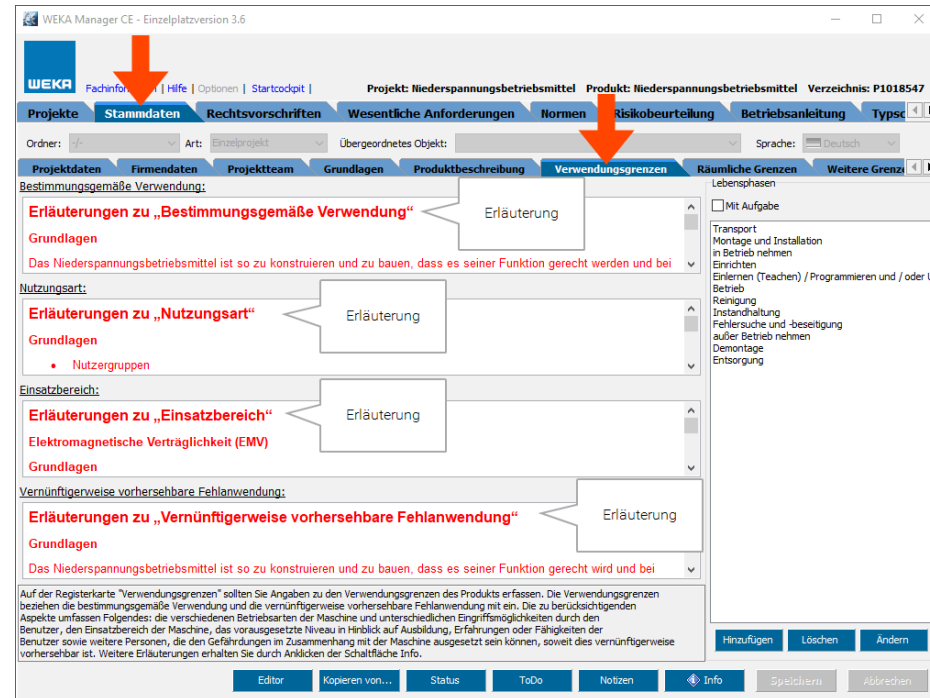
WEKA Manager CE - Einzelplatzversion 3.6

WEKA

Fachforum | Hilfe | Optionen | Startcockpit |

Projekt: Niederspannungsbetriebsmittel Produkt: Niederspannungsbetriebsmittel Verzeichnis: P1018547

Projekte | Stammdaten | Rechtsvorschriften | Wesentliche Anforderungen | Normen | Risikobeurteilung | Betriebsanleitung | Typsc

Ordner: -/- Art: Einzelprojekt Übergeordnetes Objekt: Sprache: Deutsch

Projektdaten | Firmendaten | Projektteam | Grundlagen | Produktbeschreibung | Verwendungsgrenzen | Räumliche Grenzen | Weitere Grenze

Bestimmungsgemäße Verwendung:

Erläuterungen zu „Bestimmungsgemäße Verwendung“

Erläuterung

Grundlagen

Das Niederspannungsbetriebsmittel ist so zu konstruieren und zu bauen, dass es seiner Funktion gerecht werden und bei

Nutzungsart:

Erläuterungen zu „Nutzungsart“

Erläuterung

Grundlagen

• Nutzergruppen

Einsatzbereich:

Erläuterungen zu „Einsatzbereich“

Erläuterung

Elektromagnetische Verträglichkeit (EMV)

Grundlagen

Vernünftigerweise vorhersehbare Fehlanwendung:

Erläuterungen zu „Vernünftigerweise vorhersehbare Fehlanwendung“

Erläuterung

Grundlagen

Das Niederspannungsbetriebsmittel ist so zu konstruieren und zu bauen, dass es seiner Funktion gerecht wird und bei

Lebensphasen

Mit Aufgabe

Transport
Montage und Installation
in Betrieb nehmen
Einrichten
Einlernen (Teachen) / Programmieren und / oder U
Betrieb
Reinigung
Instandhaltung
Fehlersuche und -beseitigung
außer Betrieb nehmen
Demontage
Entsorgung

Auf der Registerkarte "Verwendungsgrenzen" sollten Sie Angaben zu den Verwendungsgrenzen des Produkts erfassen. Die Verwendungsgrenzen beziehen die bestimmungsgemäße Verwendung und die vernünftigerweise vorhersehbare Fehlanwendung mit ein. Die zu berücksichtigenden Aspekte umfassen Folgendes: die verschiedenen Betriebsarten der Maschine und unterschiedlichen Eingriffsmöglichkeiten durch den Benutzer, den Einsatzbereich der Maschine, das vorausgesetzte Niveau in Hinblick auf Ausbildung, Erfahrungen oder Fähigkeiten der Benutzer sowie weitere Personen, die den Gefährdungen im Zusammenhang mit der Maschine ausgesetzt sein können, soweit dies vernünftigerweise vorhersehbar ist. Weitere Erläuterungen erhalten Sie durch Anklicken der Schaltfläche Info.

Hinzufügen | Löschen | Ändern

Editor | Kopieren von... | Status | ToDo | Notizen | Info | Speichern | Abbrechen